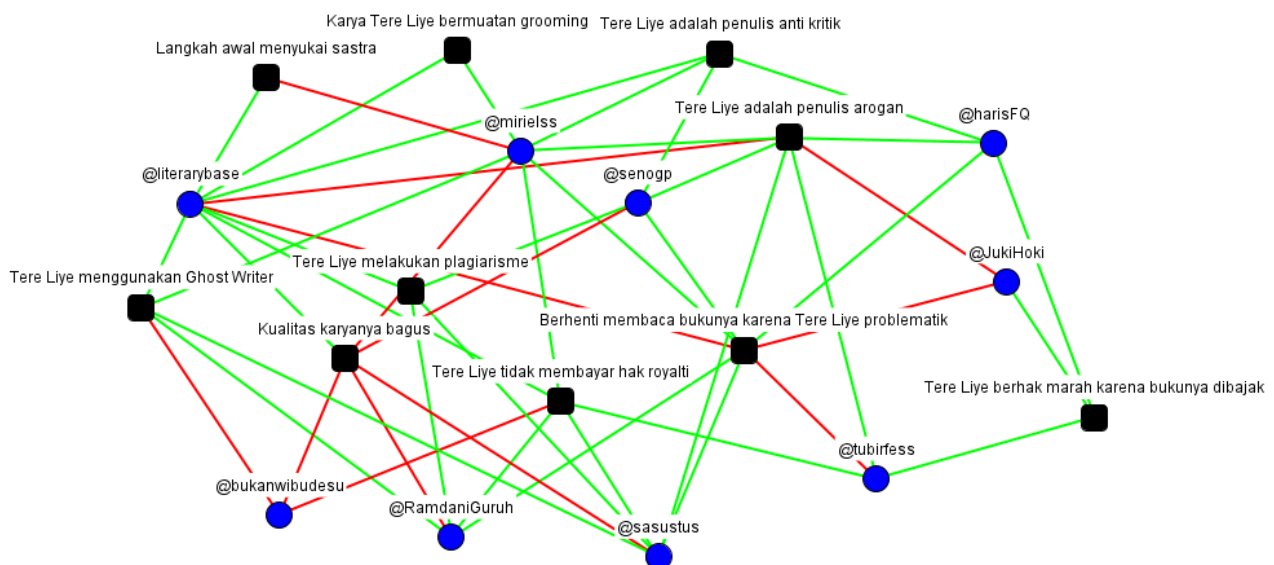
Karya Tere Liye bermuatan grooming

Tere Liye adalah penulis anti kritik

Langkah awal menyukai sastra

Tere Liye adalah penulis arogan

@mirielss

@harisFQ

@literarybase

@senogp

@JukiHoki

Tere Liye melakukan plagiarisme

Tere Liye menggunakan Ghost Writer

Berhenti membaca bukunya karena Tere Liye problematik

Kualitas karyanya bagus

Tere Liye tidak membayar hak royalti

Tere Liye berhak marah karena bukunya dibajak

@tubirfess

@bukanwibudesu

@RamdaniGuruh

@sasustus